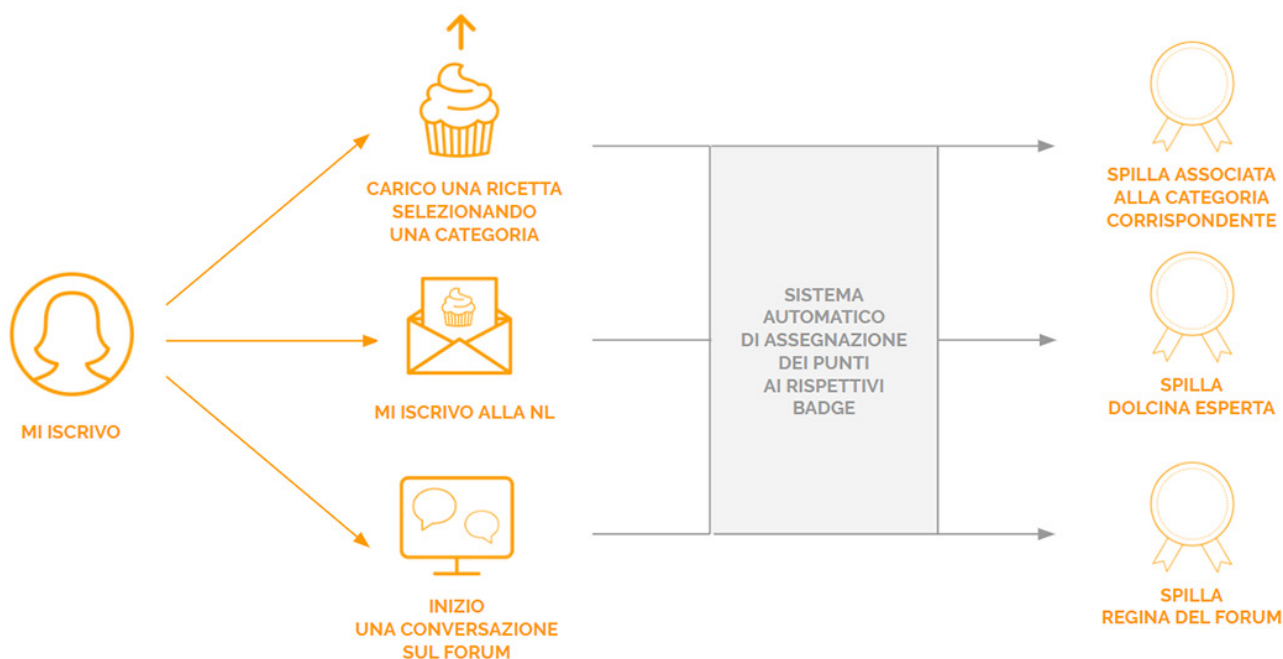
MI ISCRIVO

CARICO UNA RICETTA SELEZIONANDO UNA CATEGORIA

MI ISCRIVO ALLA NL

INIZIO UNA CONVERSAZIONE SUL FORUM

SISTEMA AUTOMATICO DI ASSEGNAZIONE DEI PUNTI AI RISPETTIVI BADGE

SPILLA ASSOCIATA ALLA CATEGORIA CORRISPONDENTE

SPILLA DOLCINA ESPERTA

SPILLA REGINA DEL FORUM